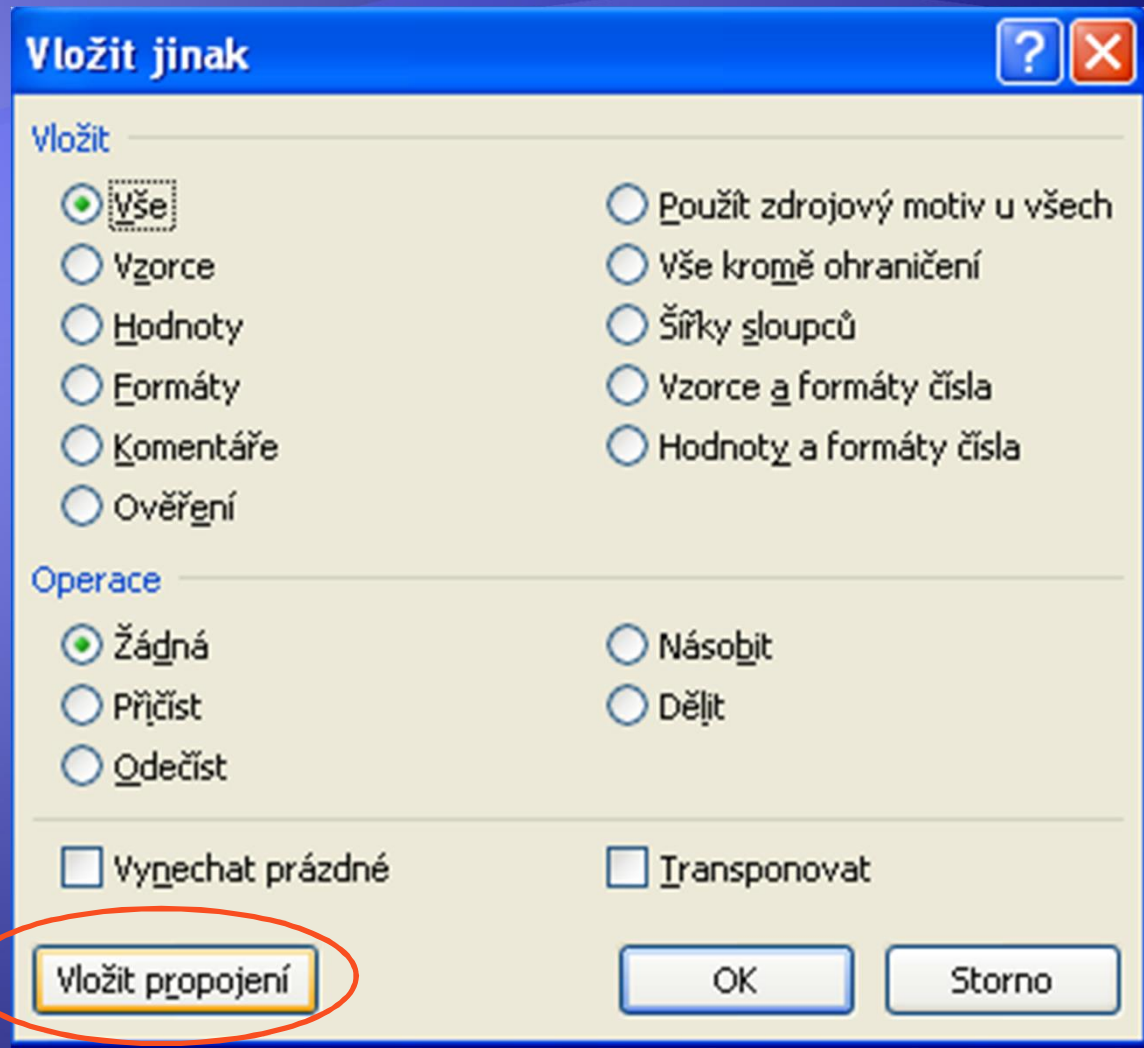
Vložit jinak

?

Vložit

Vše

Vzorce

Hodnoty

Formáty

Komentáře

Ověření

Použít zdrojový motiv u všech

Vše kromě ohraničení

Šířky sloupců

Vzorce a formáty čísla

Hodnoty a formáty čísla

Operace

Žádná

Přičíst

Odečíst

Násobit

Dělit

Vynechat prázdné

Transponovat

Vložit propojení

OK

Storno